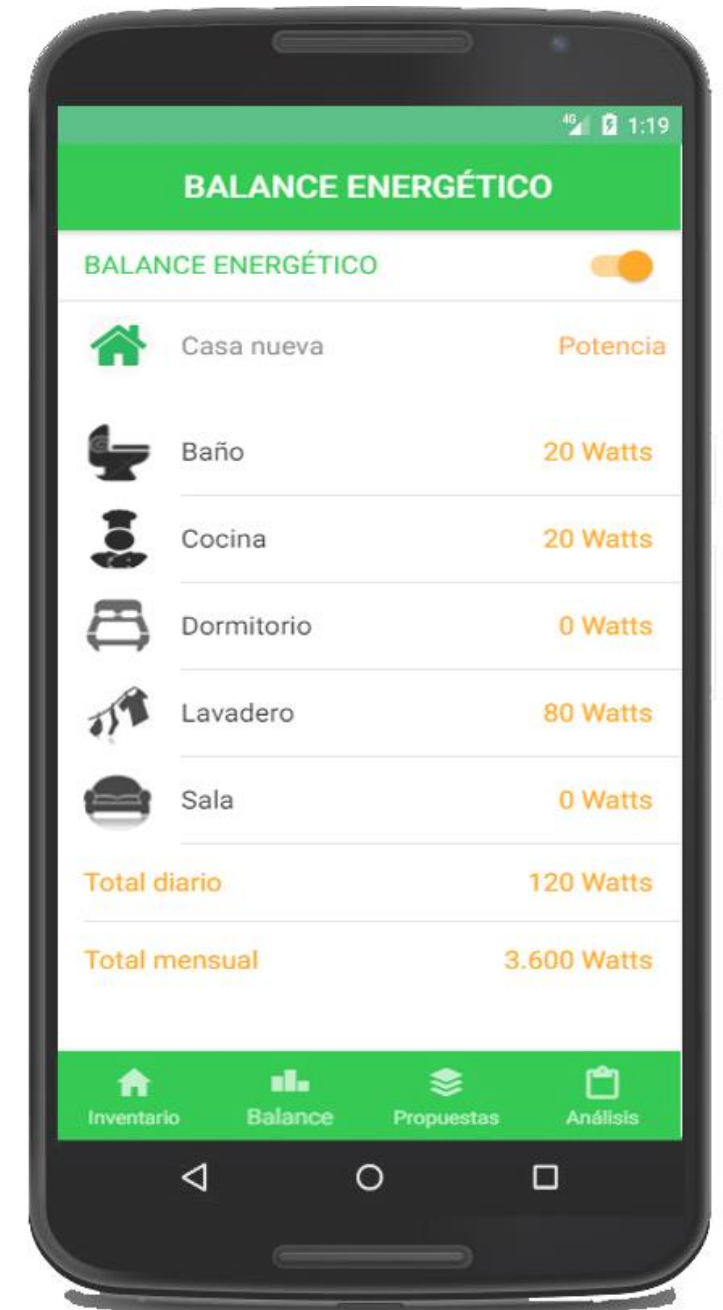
4G 1:19

BALANCE ENERGÉTICO

BALANCE ENERGÉTICO

Casa nueva Potencia

Baño 20 Watts

Cocina 20 Watts

Dormitorio 0 Watts

Lavadero 80 Watts

Sala 0 Watts

Total diario 120 Watts

Total mensual 3.600 Watts

Inventario Balance Propuestas Análisis